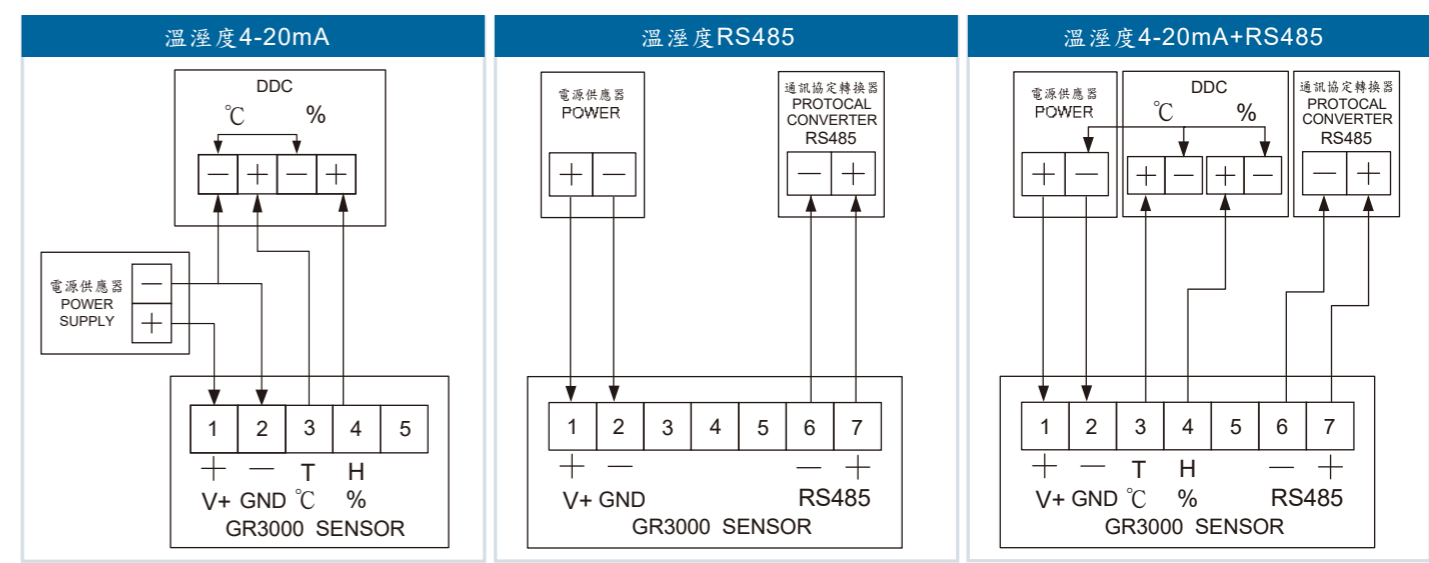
溫溼度4-20mA

DDC
℃ %
— + — +

電源供應器
POWER
SUPPLY
—
+

1 2 3 4 5
+ — T H
V+ GND ℃ %
GR3000 SENSOR

溫溼度RS485

電源供應器
POWER
+ —

通訊協定轉換器
PROTOCAL
CONVERTER
RS485
— +

1 2 3 4 5 6 7
+ — — +
V+ GND RS485
GR3000 SENSOR

溫溼度4-20mA+RS485

電源供應器
POWER
+ —

DDC
℃ %
+ — + —

通訊協定轉換器
PROTOCAL
CONVERTER
RS485
— +

1 2 3 4 5 6 7
+ — T H — +
V+ GND ℃ % RS485
GR3000 SENSOR